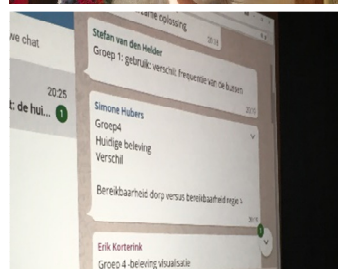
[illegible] oplossing

we chat

Stefan van den Helder
Groep 1: gebruik: verschil Frequentie van de bussen

20:25
t: de hui... 1

Simone Hubers
Groep4
Huidige beleving
Verschil

Bereikbaarheid dorp versus bereikbaarheid regio

Erik Korterink
Groep 4 -beleving visualisatie